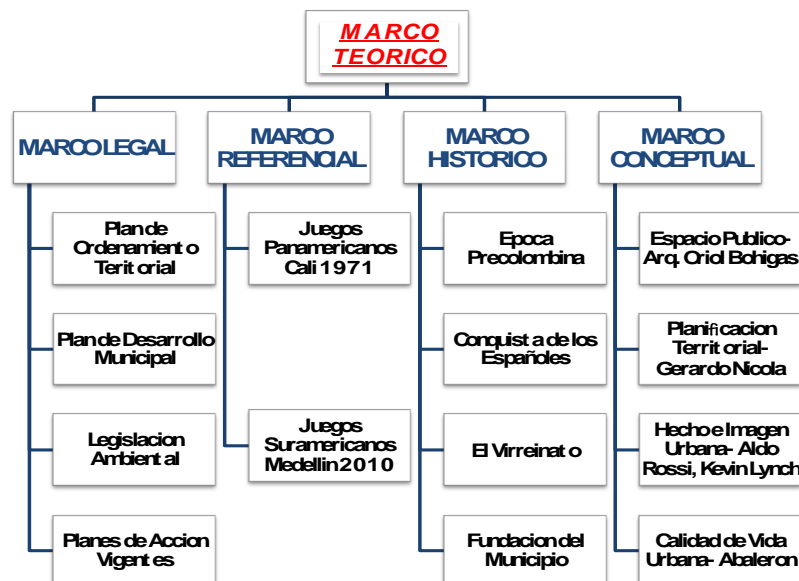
MARCO TEORICO

MARCO LEGAL

Plan de Ordenamiento Territorial

Plan de Desarrollo Municipal

Legislacion Ambiental

Planes de Accion Vigentes

MARCO REFERENCIAL

Juegos Panamericanos Cali 1971

Juegos Suramericanos Medellin 2010

MARCO HISTORICO

Epoca Precolombina

Conquista de los Españoles

El Virreinato

Fundacion del Municipio

MARCO CONCEPTUAL

Espacio Publico- Arq. Criol Bohigas

Planificacion Territorial- Gerardo Nicola

Hecho e Imagen Urbana- Aldo Rossi, Kevin Lynch

Calidad de Vida Urbana- Abaleron